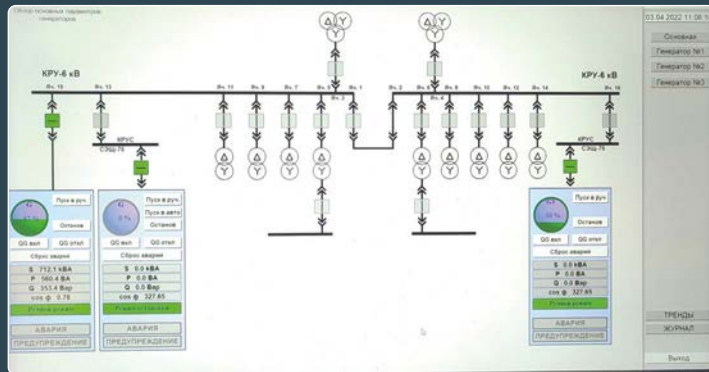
Обзор основных параметров генераторов

КРУ-6 кВ

КРУ-6 кВ

Яч. 15
Яч. 13
Яч. 11
Яч. 9
Яч. 7
Яч. 5
Яч. 3
Яч. 1
Яч. 2
Яч. 4
Яч. 6
Яч. 10
Яч. 12
Яч. 14
Яч. 16

КРУС
СЭЩ-70

КРУС
СЭЩ-70

Δ Y Y
Δ Y Y

Δ Y
Δ Y
Δ Y
Δ Y
Δ Y
Δ Y
Δ Y
Δ Y

Пуск в руч.
Останов
QG вкл
QG откл
Сброс аварии
S 712.1 кВА
P 560.4 ВА
Q 353.4 Вар
cos φ 0.78
Ручной режим
АВАРИЯ
ПРЕДУПРЕЖДЕНИЕ

Пуск в руч.
Пуск в авто
Останов
QG вкл
QG откл
Сброс аварии
S 0.0 кВА
P 0.0 ВА
Q 0.0 Вар
cos φ 327.65
Режим остановки
АВАРИЯ
ПРЕДУПРЕЖДЕНИЕ

Пуск в руч.
Останов
QG вкл
QG откл
Сброс аварии
S 0.0 кВА
P 0.0 ВА
Q 0.0 Вар
cos φ 327.65
Ручной режим
АВАРИЯ
ПРЕДУПРЕЖДЕНИЕ

03.04.2022 11:06:1
Основная
Генератор №1
Генератор №2
Генератор №3

ТРЕНДЫ
ЖУРНАЛ
Выход